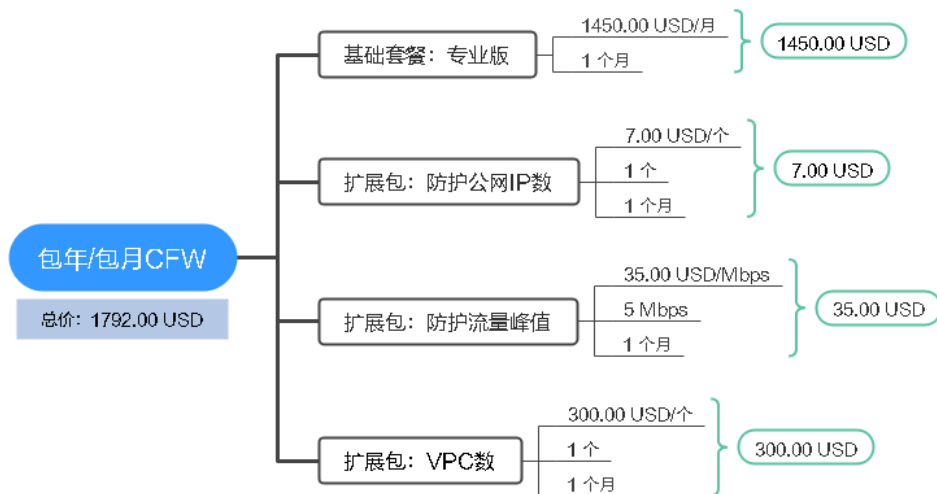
包年/包月CFW

总价：1792.00 USD

基础套餐：专业版

1450.00 USD/月

1 个月

1450.00 USD

扩展包：防护公网IP数

7.00 USD/个

1 个

1 个月

7.00 USD

扩展包：防护流量峰值

35.00 USD/Mbps

5 Mbps

1 个月

35.00 USD

扩展包：VPC数

300.00 USD/个

1 个

1 个月

300.00 USD